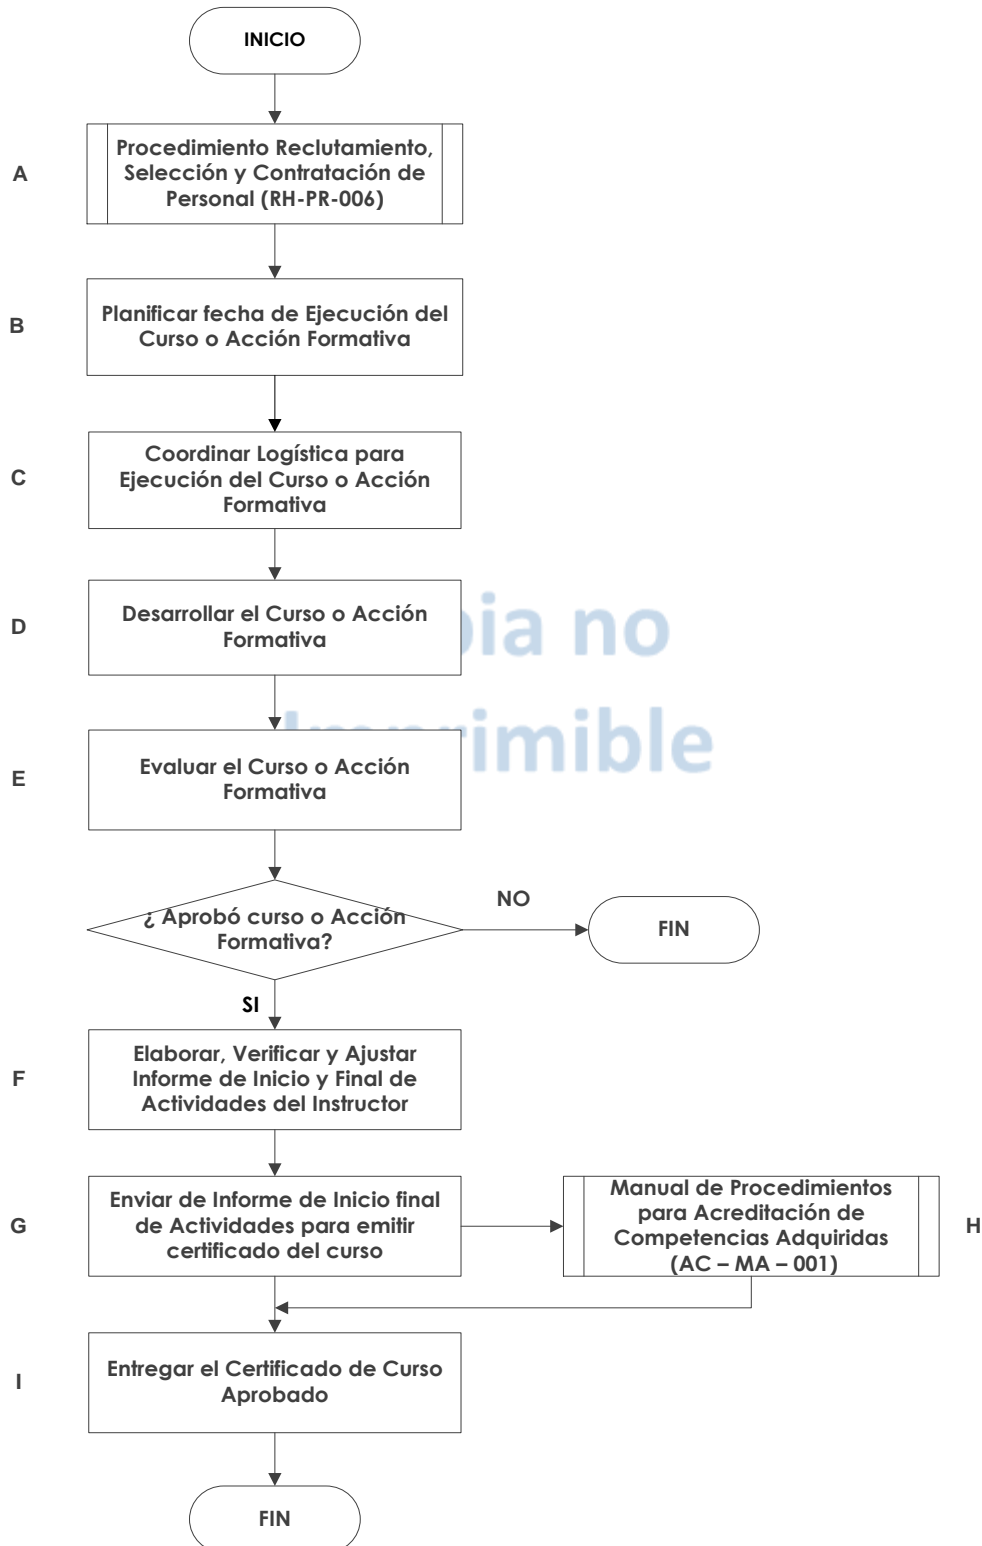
INICIO

A

Procedimiento Reclutamiento, Selección y Contratación de Personal (RH-PR-006)

B

Planificar fecha de Ejecución del Curso o Acción Formativa

C

Coordinar Logística para Ejecución del Curso o Acción Formativa

D

Desarrollar el Curso o Acción Formativa

pia no

E

Evaluar el Curso o Acción Formativa

imible

¿ Aprobó curso o Acción Formativa?

NO

FIN

SI

F

Elaborar, Verificar y Ajustar Informe de Inicio y Final de Actividades del Instructor

G

Enviar de Informe de Inicio final de Actividades para emitir certificado del curso

Manual de Procedimientos para Acreditación de Competencias Adquiridas (AC – MA – 001)

H

I

Entregar el Certificado de Curso Aprobado

FIN